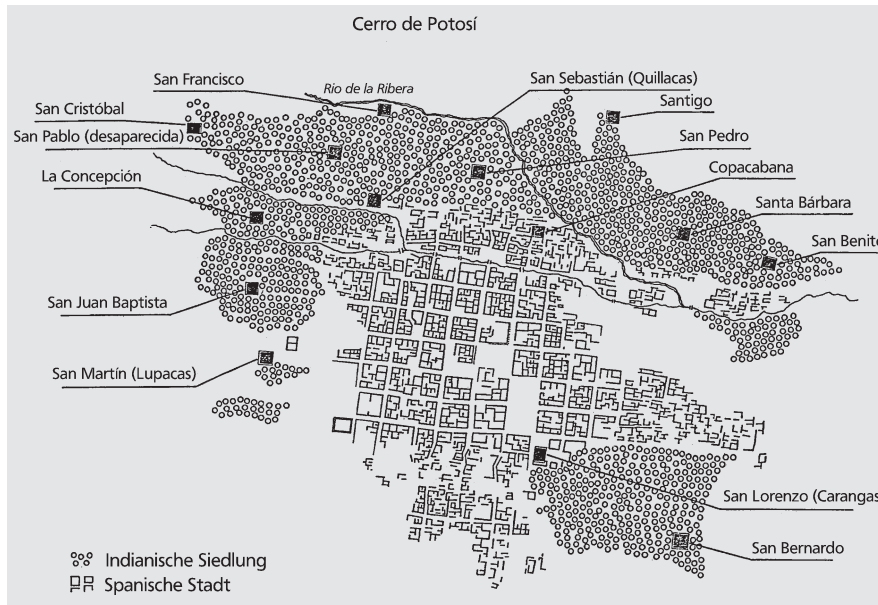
Cerro de Potosí

San Francisco

Rio de la Ribera

San Sebastián (Quillacas)

San Cristóbal

Santigo

San Pablo (desaparecida)

San Pedro

La Concepción

Copacabana

Santa Bárbara

San Benito

San Juan Baptista

San Martín (Lupacas)

San Lorenzo (Carangas

San Bernardo

Indianische Siedlung
Spanische Stadt